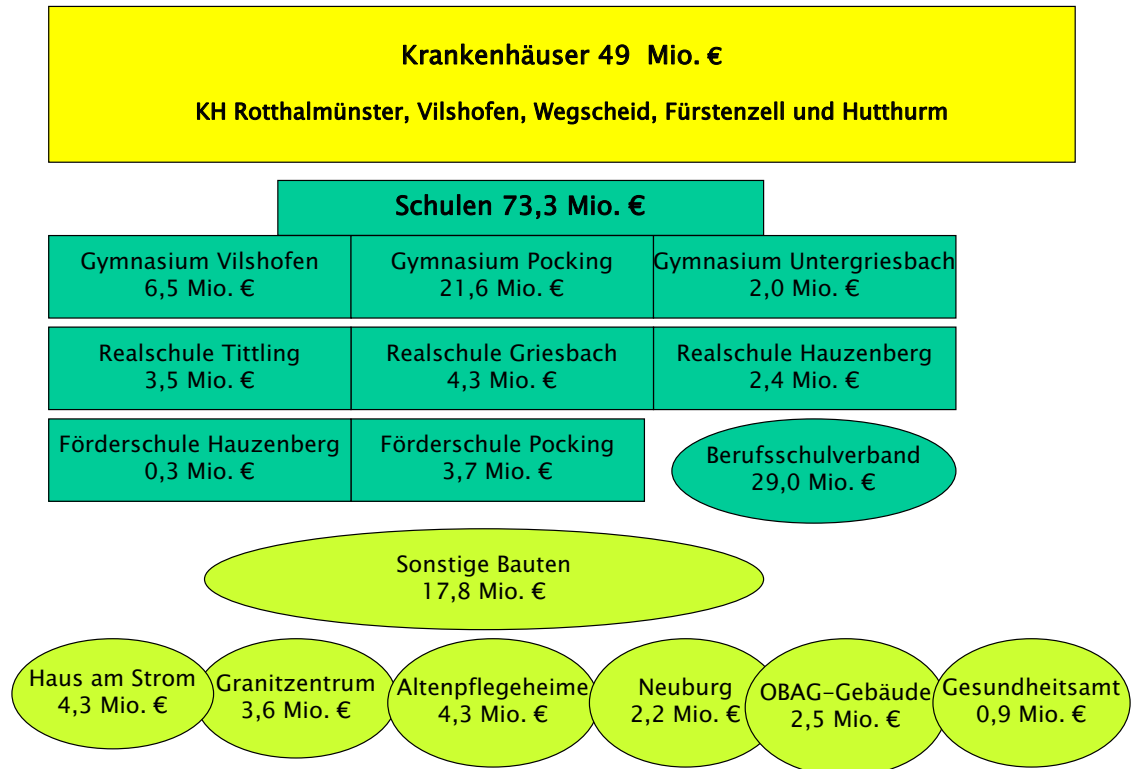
Krankenhäuser 49 Mio. €

KH Rotthalmünster, Vilshofen, Wegscheid, Fürstenzell und Hutthurm

Schulen 73,3 Mio. €

| Gymnasium Vilshofen 6,5 Mio. € | Gymnasium Pocking 21,6 Mio. € | Gymnasium Untergriesbach 2,0 Mio. € |
|---|---|---|
| Realschule Tittling 3,5 Mio. € | Realschule Griesbach 4,3 Mio. € | Realschule Hauzenberg 2,4 Mio. € |
| Förderschule Hauzenberg 0,3 Mio. € | Förderschule Pocking 3,7 Mio. € | |

Berufsschulverband 29,0 Mio. €

Sonstige Bauten 17,8 Mio. €

Haus am Strom 4,3 Mio. €

Granitzentrum 3,6 Mio. €

Altenpflegeheime 4,3 Mio. €

Neuburg 2,2 Mio. €

OBAG-Gebäude 2,5 Mio. €

Gesundheitsamt 0,9 Mio. €